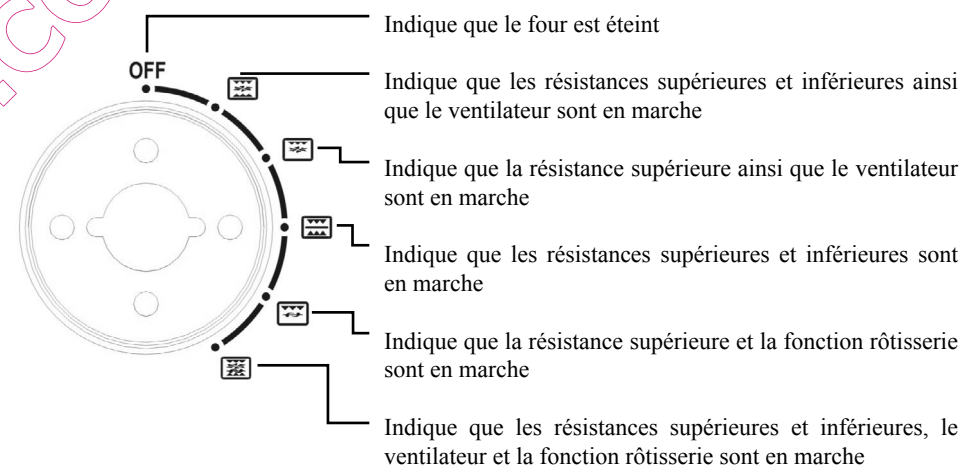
OFF

Indique que le four est éteint

Indique que les résistances supérieures et inférieures ainsi que le ventilateur sont en marche

Indique que la résistance supérieure ainsi que le ventilateur sont en marche

Indique que les résistances supérieures et inférieures sont en marche

Indique que la résistance supérieure et la fonction rôtisserie sont en marche

Indique que les résistances supérieures et inférieures, le ventilateur et la fonction rôtisserie sont en marche